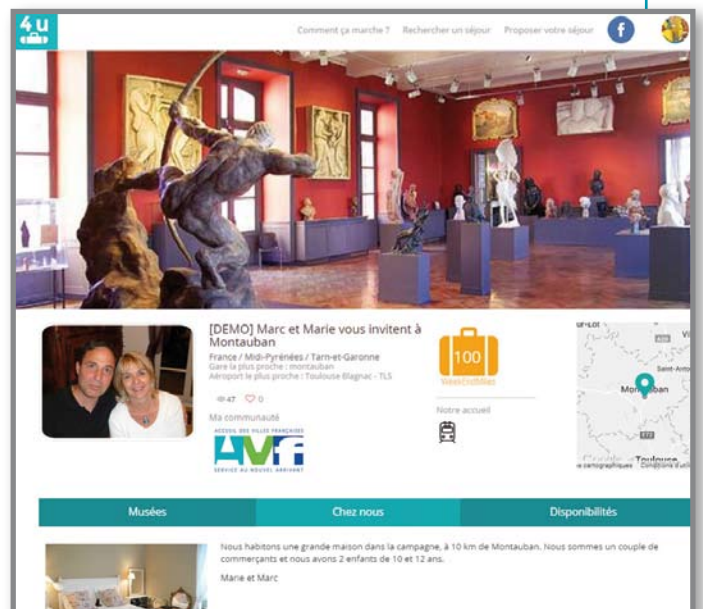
4u

Comment ça marche ? Rechercher un séjour Proposer votre séjour f

[DEMO] Marc et Marie vous invitent à Montauban
France / Midi-Pyrénées / Tarn-et-Garonne
Gare la plus proche : montauban
Aéroport le plus proche : Toulouse-Blagnac - TLS

47 0

Ma communauté

ACCUEIL DES VILLES FRANÇAISES
AVF
SERVICE AU NOUVEL ARRIVANT

100
Viescredibles

Notre accueil

Montauban
Toulouse
Conditions d'utilis

Musées | Chez nous | Disponibilités

Nous habitons une grande maison dans la campagne, à 10 km de Montauban. Nous sommes un couple de commerçants et nous avons 2 enfants de 10 et 12 ans.

Marie et Marc